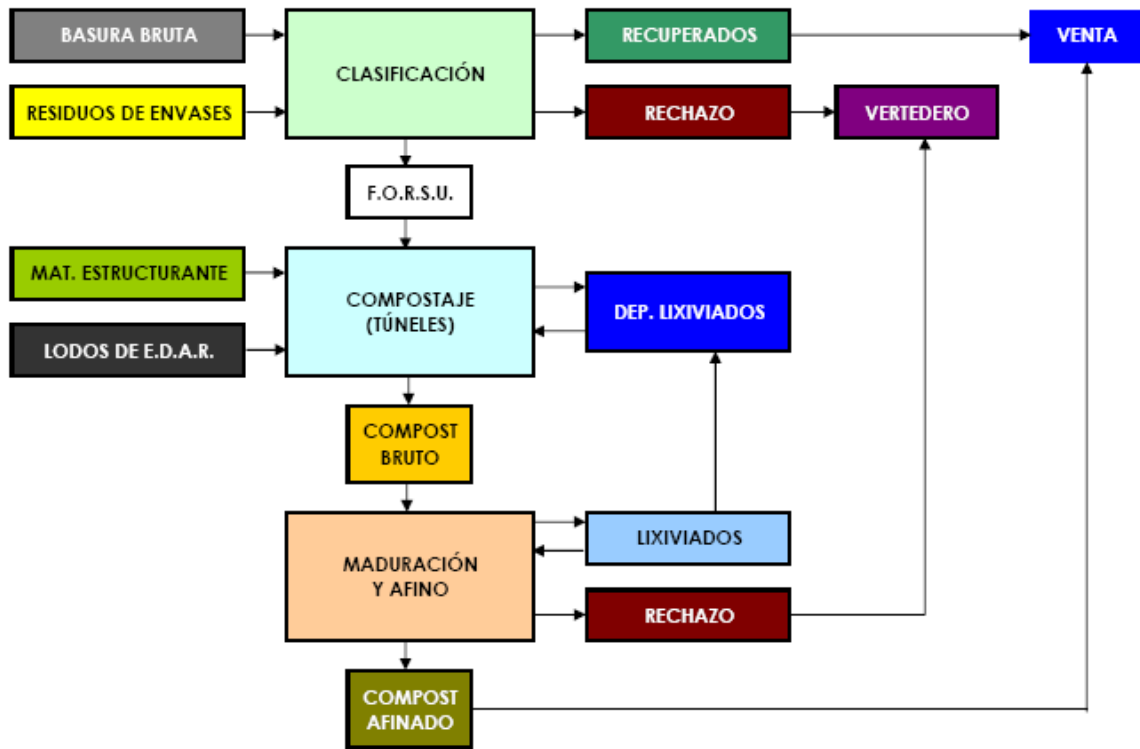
BASURA BRUTA

RESIDUOS DE ENVASES

CLASIFICACIÓN

RECUPERADOS

VENTA

RECHAZO

VERTEDERO

F.O.R.S.U.

MAT. ESTRUCTURANTE

LODOS DE E.D.A.R.

COMPOSTAJE (TÚNELES)

DEP. LIXIVIADOS

COMPOST BRUTO

MADURACIÓN Y AFINO

LIXIVIADOS

RECHAZO

COMPOST AFINADO